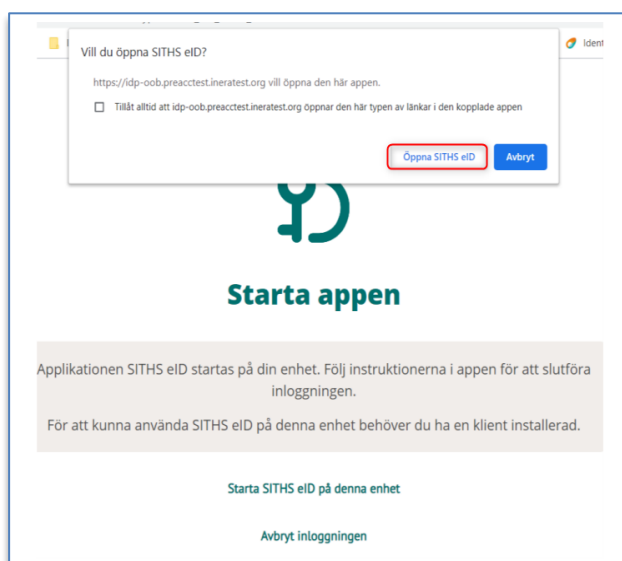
Vill du öppna SITHS eID?

https://idp-oob.preacctest.ineratest.org vill öppna den här appen.

Tillåt alltid att idp-oob.preacctest.ineratest.org öppnar den här typen av länkar i den kopplade appen

Öppna SITHS eID

Avbryt

Ident

Starta appen

Applikationen SITHS eID startas på din enhet. Följ instruktionerna i appen för att slutföra inloggningen.

För att kunna använda SITHS eID på denna enhet behöver du ha en klient installerad.

Starta SITHS eID på denna enhet

Avbryt inloggningen